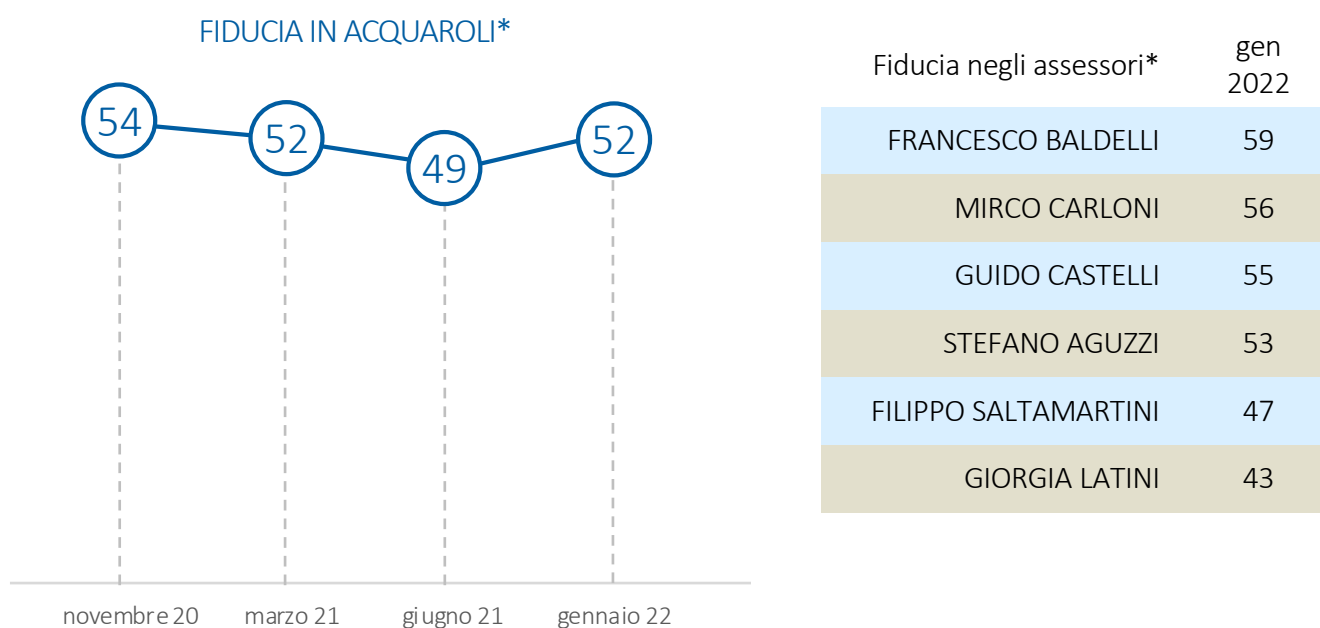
FIDUCIA IN ACQUAROLI*

54
52
49
52

novembre 20
marzo 21
giugno 21
gennaio 22

| Fiducia negli assessori* | gen 2022 |
|---|---|
| FRANCESCO BALDELLI | 59 |
| MIRCO CARLONI | 56 |
| GUIDO CASTELLI | 55 |
| STEFANO AGUZZI | 53 |
| FILIPPO SALTAMARTINI | 47 |
| GIORGIA LATINI | 43 |